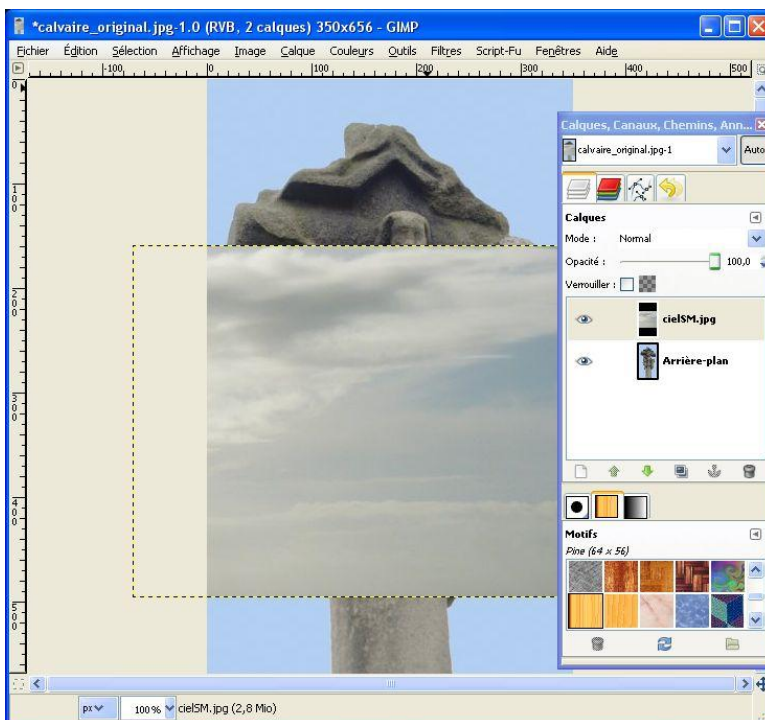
*calvaire_original.jpg-1.0 (RVB, 2 calques) 350x656 - GIMP

Fichier Édition Sélection Affichage Image Calque Couleurs Outils Filtres Script-Fu Fenêtres Aide

-100 0 100 200 300 400 500

100 200 300 400 500

Calques, Canaux, Chemins, Ann...

calvaire_original.jpg-1

Auto

Calques

Mode : Normal

Opacité : 100,0

Verrouiller :

cielSM.jpg

Arrière-plan

Motifs

Pine (64 x 56)

px

100 %

cielSM.jpg (2,8 Mio)